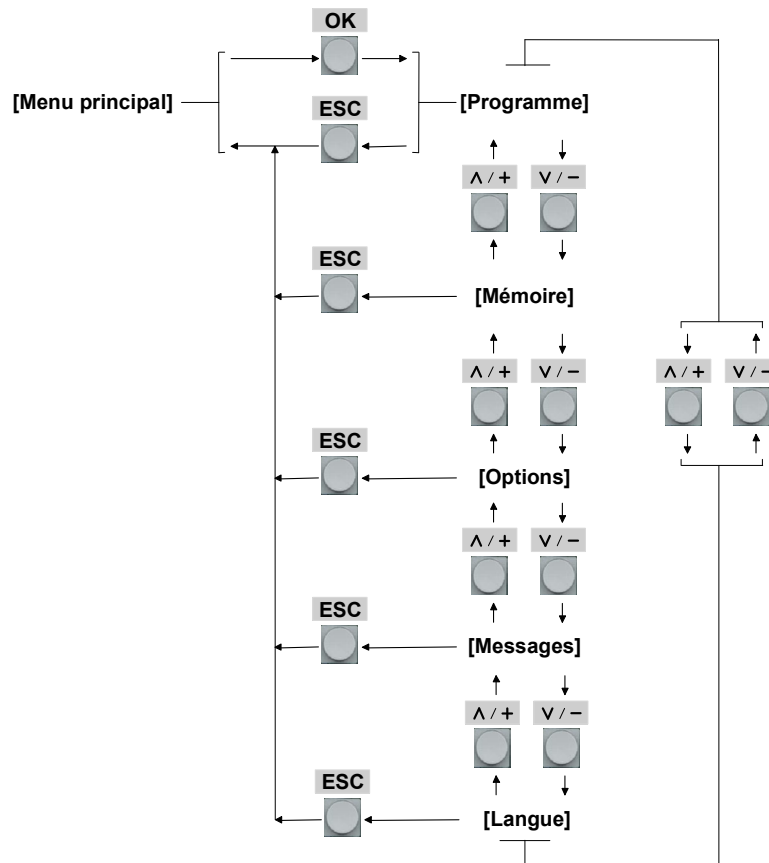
OK

[Menu principal]

ESC

[Programme]

$\wedge$ / +

$\vee$ / −

ESC

[Mémoire]

$\wedge$ / +

$\vee$ / −

$\wedge$ / +

$\vee$ / −

ESC

[Options]

$\wedge$ / +

$\vee$ / −

ESC

[Messages]

$\wedge$ / +

$\vee$ / −

ESC

[Langue]